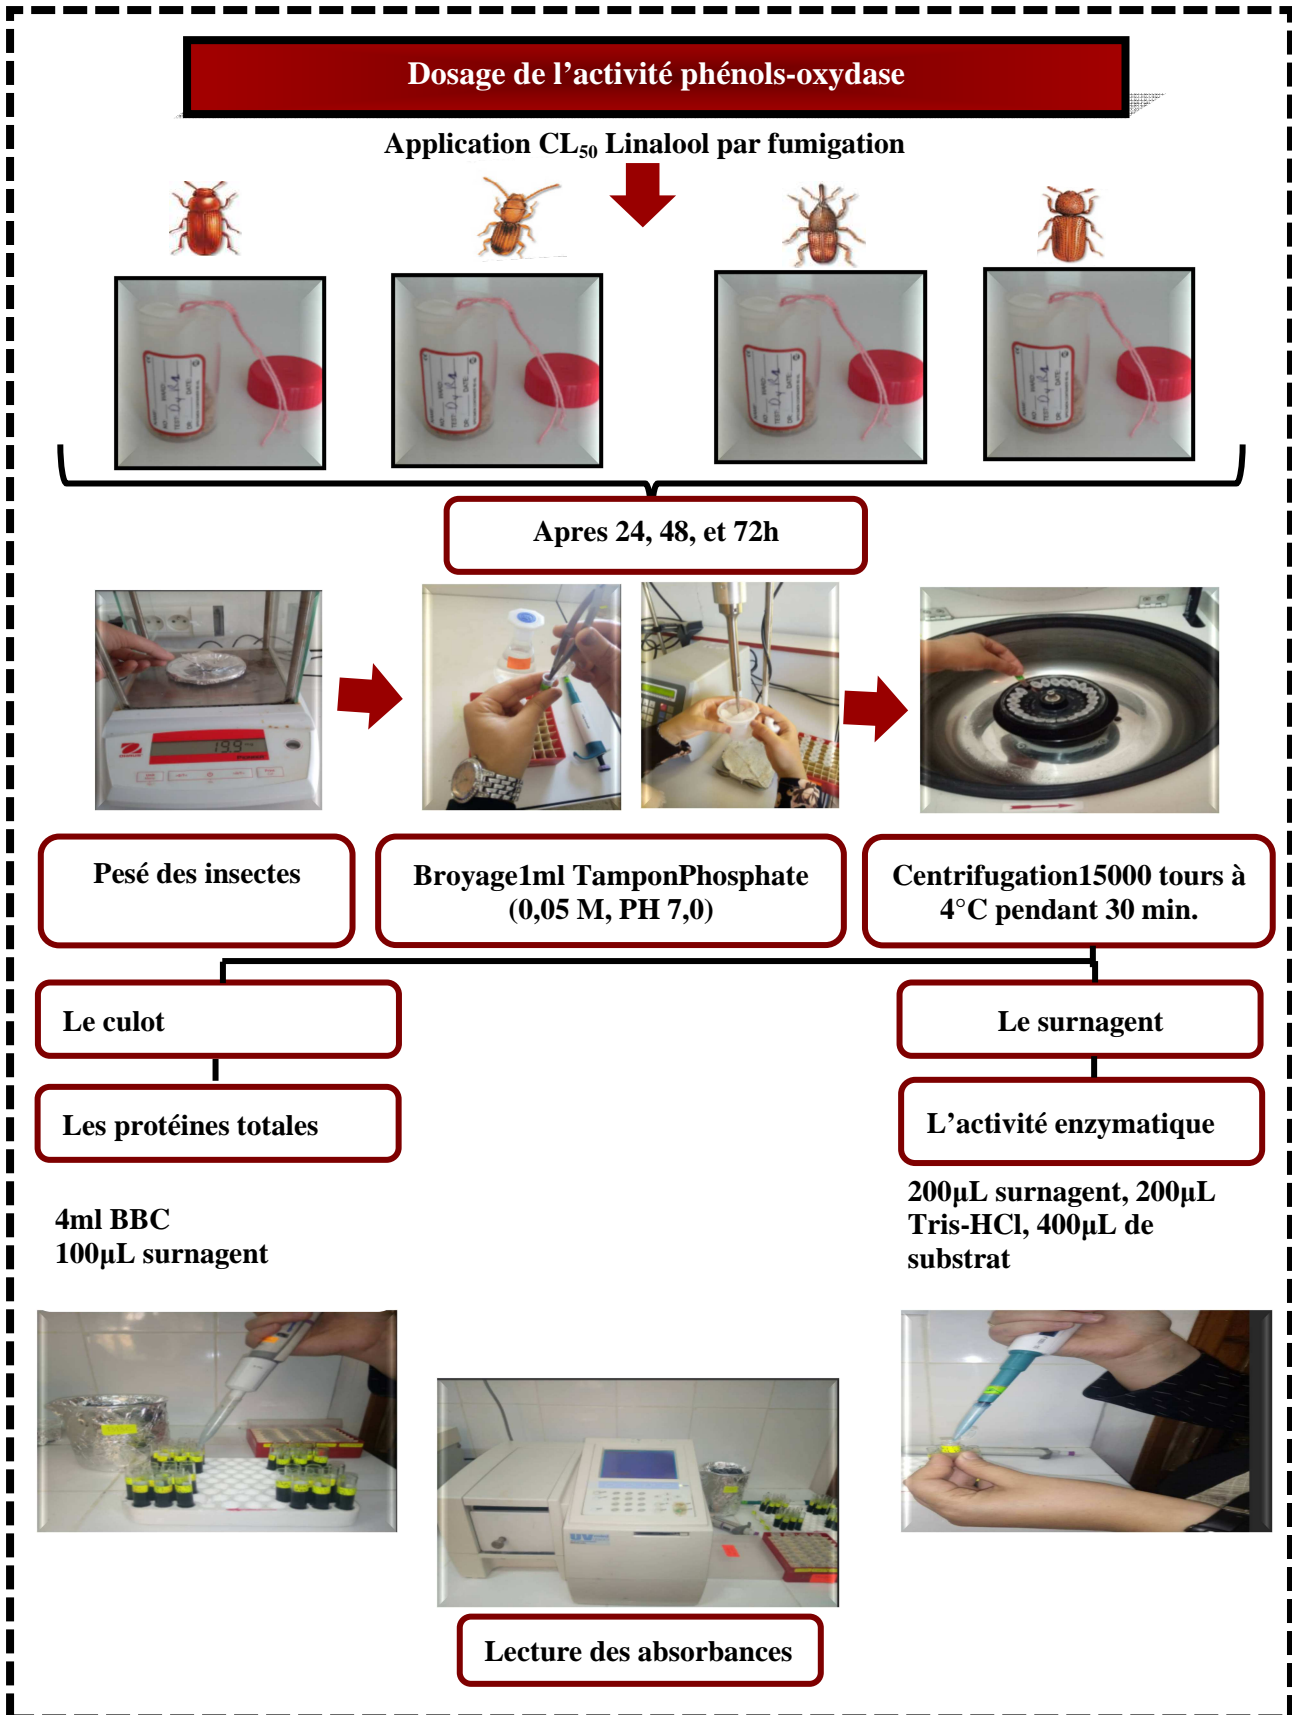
Dosage de l’activité phénols-oxydase

Application $CL_{50}$ Linalool par fumigation

Apres 24, 48, et 72h

Pesé des insectes

Broyage1ml TamponPhosphate (0,05 M, PH 7,0)

Centrifugation15000 tours à 4°C pendant 30 min.

Le culot

Le surnagent

Les protéines totales

L’activité enzymatique

4ml BBC
100µL surnagent

200µL surnagent, 200µL Tris-HCl, 400µL de substrat

Lecture des absorbances